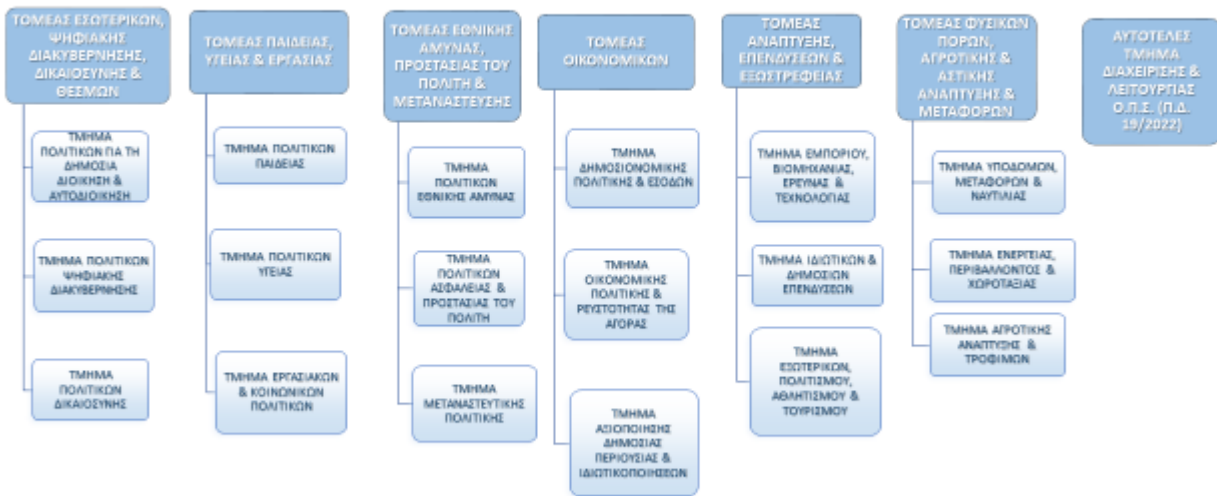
ΤΟΜΕΑΣ ΕΣΩΤΕΡΙΚΩΝ, ΨΗΦΙΑΚΗΣ ΔΙΑΚΥΒΕΡΝΗΣΗΣ, ΔΙΚΑΙΟΣΥΝΗΣ & ΘΕΣΜΩΝ

ΤΜΗΜΑ ΠΟΛΙΤΙΚΩΝ ΓΙΑ ΤΗ ΔΗΜΟΣΙΑ ΔΙΟΙΚΗΣΗ & ΑΥΤΟΔΙΟΙΚΗΣΗ

ΤΜΗΜΑ ΠΟΛΙΤΙΚΩΝ ΨΗΦΙΑΚΗΣ ΔΙΑΚΥΒΕΡΝΗΣΗΣ

ΤΜΗΜΑ ΠΟΛΙΤΙΚΩΝ ΔΙΚΑΙΟΣΥΝΗΣ

ΤΟΜΕΑΣ ΠΑΙΔΕΙΑΣ, ΥΓΕΙΑΣ & ΕΡΓΑΣΙΑΣ

ΤΜΗΜΑ ΠΟΛΙΤΙΚΩΝ ΠΑΙΔΕΙΑΣ

ΤΜΗΜΑ ΠΟΛΙΤΙΚΩΝ ΥΓΕΙΑΣ

ΤΜΗΜΑ ΕΡΓΑΣΙΑΚΩΝ & ΚΟΙΝΩΝΙΚΩΝ ΠΟΛΙΤΙΚΩΝ

ΤΟΜΕΑΣ ΕΘΝΙΚΗΣ ΑΜΥΝΑΣ, ΠΡΟΣΤΑΣΙΑΣ ΤΟΥ ΠΟΛΙΤΗ & ΜΕΤΑΝΑΣΤΕΥΣΗΣ

ΤΜΗΜΑ ΠΟΛΙΤΙΚΩΝ ΕΘΝΙΚΗΣ ΑΜΥΝΑΣ

ΤΜΗΜΑ ΠΟΛΙΤΙΚΩΝ ΑΣΦΑΛΕΙΑΣ & ΠΡΟΣΤΑΣΙΑΣ ΤΟΥ ΠΟΛΙΤΗ

ΤΜΗΜΑ ΜΕΤΑΝΑΣΤΕΥΤΙΚΗΣ ΠΟΛΙΤΙΚΗΣ

ΤΟΜΕΑΣ ΟΙΚΟΝΟΜΙΚΩΝ

ΤΜΗΜΑ ΔΗΜΟΣΙΟΝΟΜΙΚΗΣ ΠΟΛΙΤΙΚΗΣ & ΕΣΟΔΩΝ

ΤΜΗΜΑ ΟΙΚΟΝΟΜΙΚΗΣ ΠΟΛΙΤΙΚΗΣ & ΡΕΥΣΤΟΤΗΤΑΣ ΤΗΣ ΑΓΟΡΑΣ

ΤΜΗΜΑ ΑΞΙΟΠΟΙΗΣΗΣ ΔΗΜΟΣΙΑΣ ΠΕΡΙΟΥΣΙΑΣ & ΙΔΙΩΤΙΚΟΠΟΙΗΣΕΩΝ

ΤΟΜΕΑΣ ΑΝΑΠΤΥΞΗΣ, ΕΠΕΝΔΥΣΕΩΝ & ΕΞΩΣΤΡΕΦΕΙΑΣ

ΤΜΗΜΑ ΕΜΠΟΡΙΟΥ, ΒΙΟΜΗΧΑΝΙΑΣ, ΕΡΕΥΝΑΣ & ΤΕΧΝΟΛΟΓΙΑΣ

ΤΜΗΜΑ ΙΔΙΩΤΙΚΩΝ & ΔΗΜΟΣΙΩΝ ΕΠΕΝΔΥΣΕΩΝ

ΤΜΗΜΑ ΕΞΩΤΕΡΙΚΩΝ, ΠΟΛΙΤΙΣΜΟΥ, ΑΘΛΗΤΙΣΜΟΥ & ΤΟΥΡΙΣΜΟΥ

ΤΟΜΕΑΣ ΦΥΣΙΚΩΝ ΠΟΡΩΝ, ΑΓΡΟΤΙΚΗΣ & ΑΣΤΙΚΗΣ ΑΝΑΠΤΥΞΗΣ & ΜΕΤΑΦΟΡΩΝ

ΤΜΗΜΑ ΥΠΟΔΟΜΩΝ, ΜΕΤΑΦΟΡΩΝ & ΝΑΥΤΙΛΙΑΣ

ΤΜΗΜΑ ΕΝΕΡΓΕΙΑΣ, ΠΕΡΙΒΑΛΛΟΝΤΟΣ & ΧΩΡΟΤΑΞΙΑΣ

ΤΜΗΜΑ ΑΓΡΟΤΙΚΗΣ ΑΝΑΠΤΥΞΗΣ & ΤΡΟΦΙΜΩΝ

ΑΥΤΟΤΕΛΕΣ ΤΜΗΜΑ ΔΙΑΧΕΙΡΙΣΗΣ & ΛΕΙΤΟΥΡΓΙΑΣ Ο.Π.Ε. (Π.Δ. 19/2022)